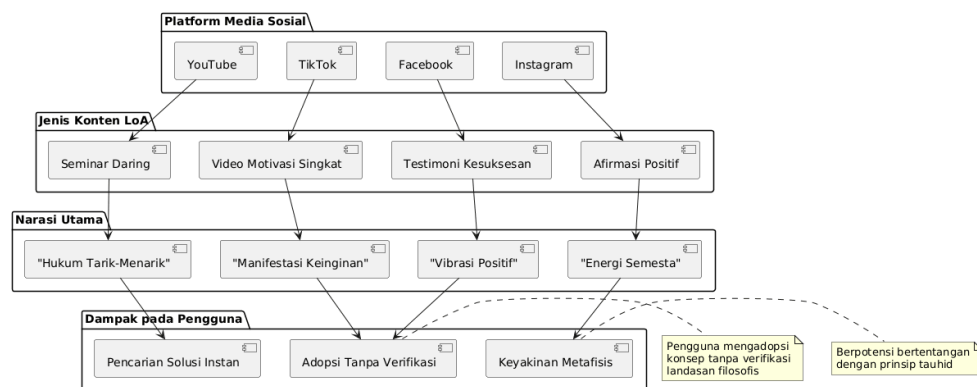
Platform Media Sosial

YouTube

TikTok

Facebook

Instagram

Jenis Konten LoA

Seminar Daring

Video Motivasi Singkat

Testimoni Kesuksesan

Afirmasi Positif

Narasi Utama

"Hukum Tarik-Menarik"

"Manifestasi Keinginan"

"Vibrasi Positif"

"Energi Semesta"

Dampak pada Pengguna

Pencarian Solusi Instan

Adopsi Tanpa Verifikasi

Keyakinan Metafisis

Pengguna mengadopsi konsep tanpa verifikasi landasan filosofis

Berpotensi bertentangan dengan prinsip tauhid